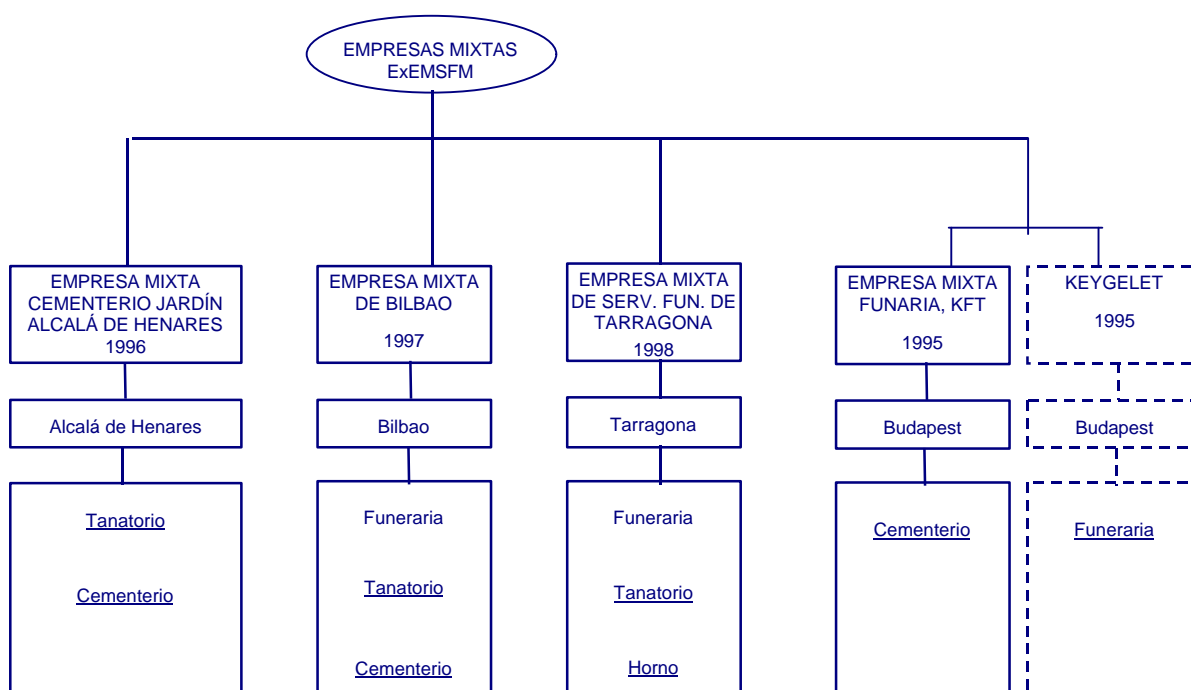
EMPRESAS MIXTAS
ExEMSFM

EMPRESA MIXTA CEMENTERIO JARDÍN ALCALÁ DE HENARES
1996

Alcalá de Henares

Tanatorio

Cementerio

EMPRESA MIXTA DE BILBAO
1997

Bilbao

Funeraria

Tanatorio

Cementerio

EMPRESA MIXTA DE SERV. FUN. DE TARRAGONA
1998

Tarragona

Funeraria

Tanatorio

Horno

EMPRESA MIXTA FUNARIA, KFT
1995

Budapest

Cementerio

KEYGELET
1995

Budapest

Funeraria